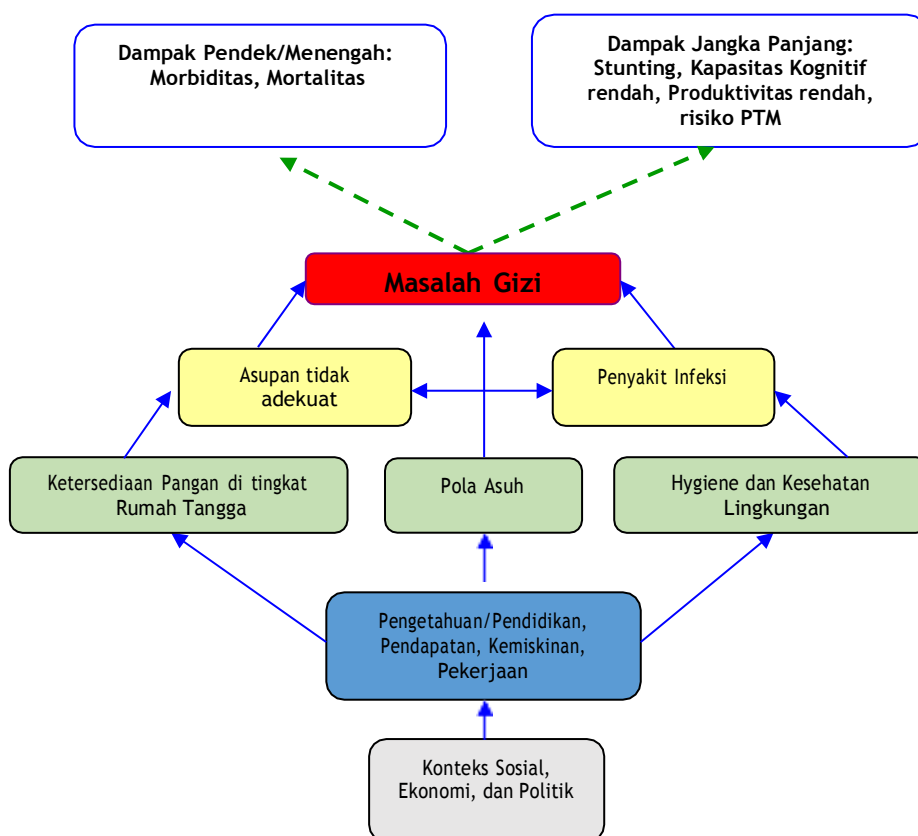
Dampak Pendek/Menengah: Morbiditas, Mortalitas

Dampak Jangka Panjang: Stunting, Kapasitas Kognitif rendah, Produktivitas rendah, risiko PTM

Masalah Gizi

Asupan tidak adekuat

Penyakit Infeksi

Ketersediaan Pangan di tingkat Rumah Tangga

Pola Asuh

Hygiene dan Kesehatan Lingkungan

Pengetahuan/Pendidikan, Pendapatan, Kemiskinan, Pekerjaan

Konteks Sosial, Ekonomi, dan Politik